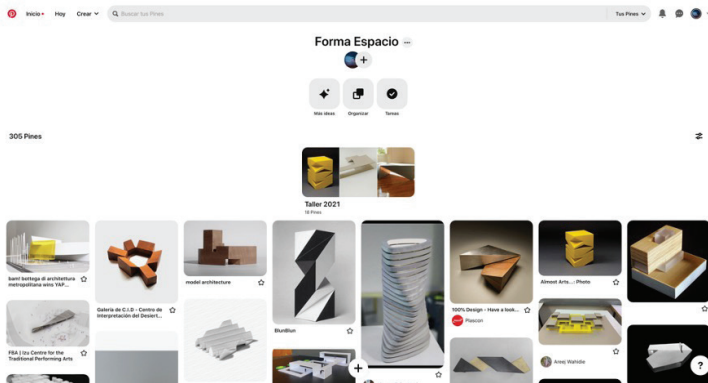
Inicio Hoy Crear

Buscar tus Pines

Tus Pines

Forma Espacio

Más ideas Organizar Tareas

305 Pines

Taller 2021
16 Pines

bam! bottega di architettura metropolitana wins YAP...

Galería de C.I.D - Centro de Interpretación del Desiert...

model architecture

BlunBlun

100% Design - Have a look...

Plascon

Almost Arts... Photo

Areej Wahidie

FBA | Izu Centre for the Traditional Performing Arts